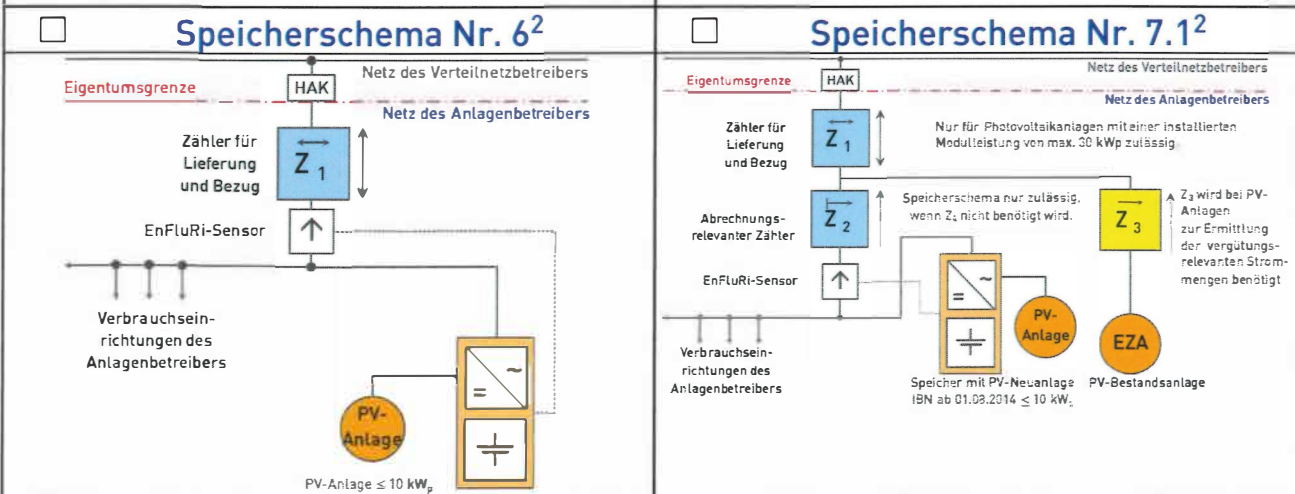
☐ Speicherschema Nr. $6^2$

Netz des Verteilnetzbetreibers

Eigentumsgrenze

HAK

Netz des Anlagenbetreibers

Zähler für Lieferung und Bezug

$Z_1$

EnFluRi-Sensor

Verbrauchseinrichtungen des Anlagenbetreibers

=

~

PV-Anlage

PV-Anlage $\leq$ 10 $kW_p$

☐ Speicherschema Nr. $7.1^2$

Netz des Verteilnetzbetreibers

Eigentumsgrenze

HAK

Netz des Anlagenbetreibers

Zähler für Lieferung und Bezug

$Z_1$

Nur für Photovoltaikanlagen mit einer installierten Modulleistung von max. 30 kWp zulässig.

Abrechnungs-relevanter Zähler

$Z_2$

Speicherschema nur zulässig, wenn $Z_3$ nicht benötigt wird.

$Z_3$

$Z_3$ wird bei PV-Anlagen zur Ermittlung der vergütungsrelevanten Strommengen benötigt

EnFluRi-Sensor

=

~

PV-Anlage

EZA

Verbrauchseinrichtungen des Anlagenbetreibers

Speicher mit PV-Neuanlage IBN ab 01.08.2014 $\leq$ 10 $kW_p$

PV-Bestandsanlage